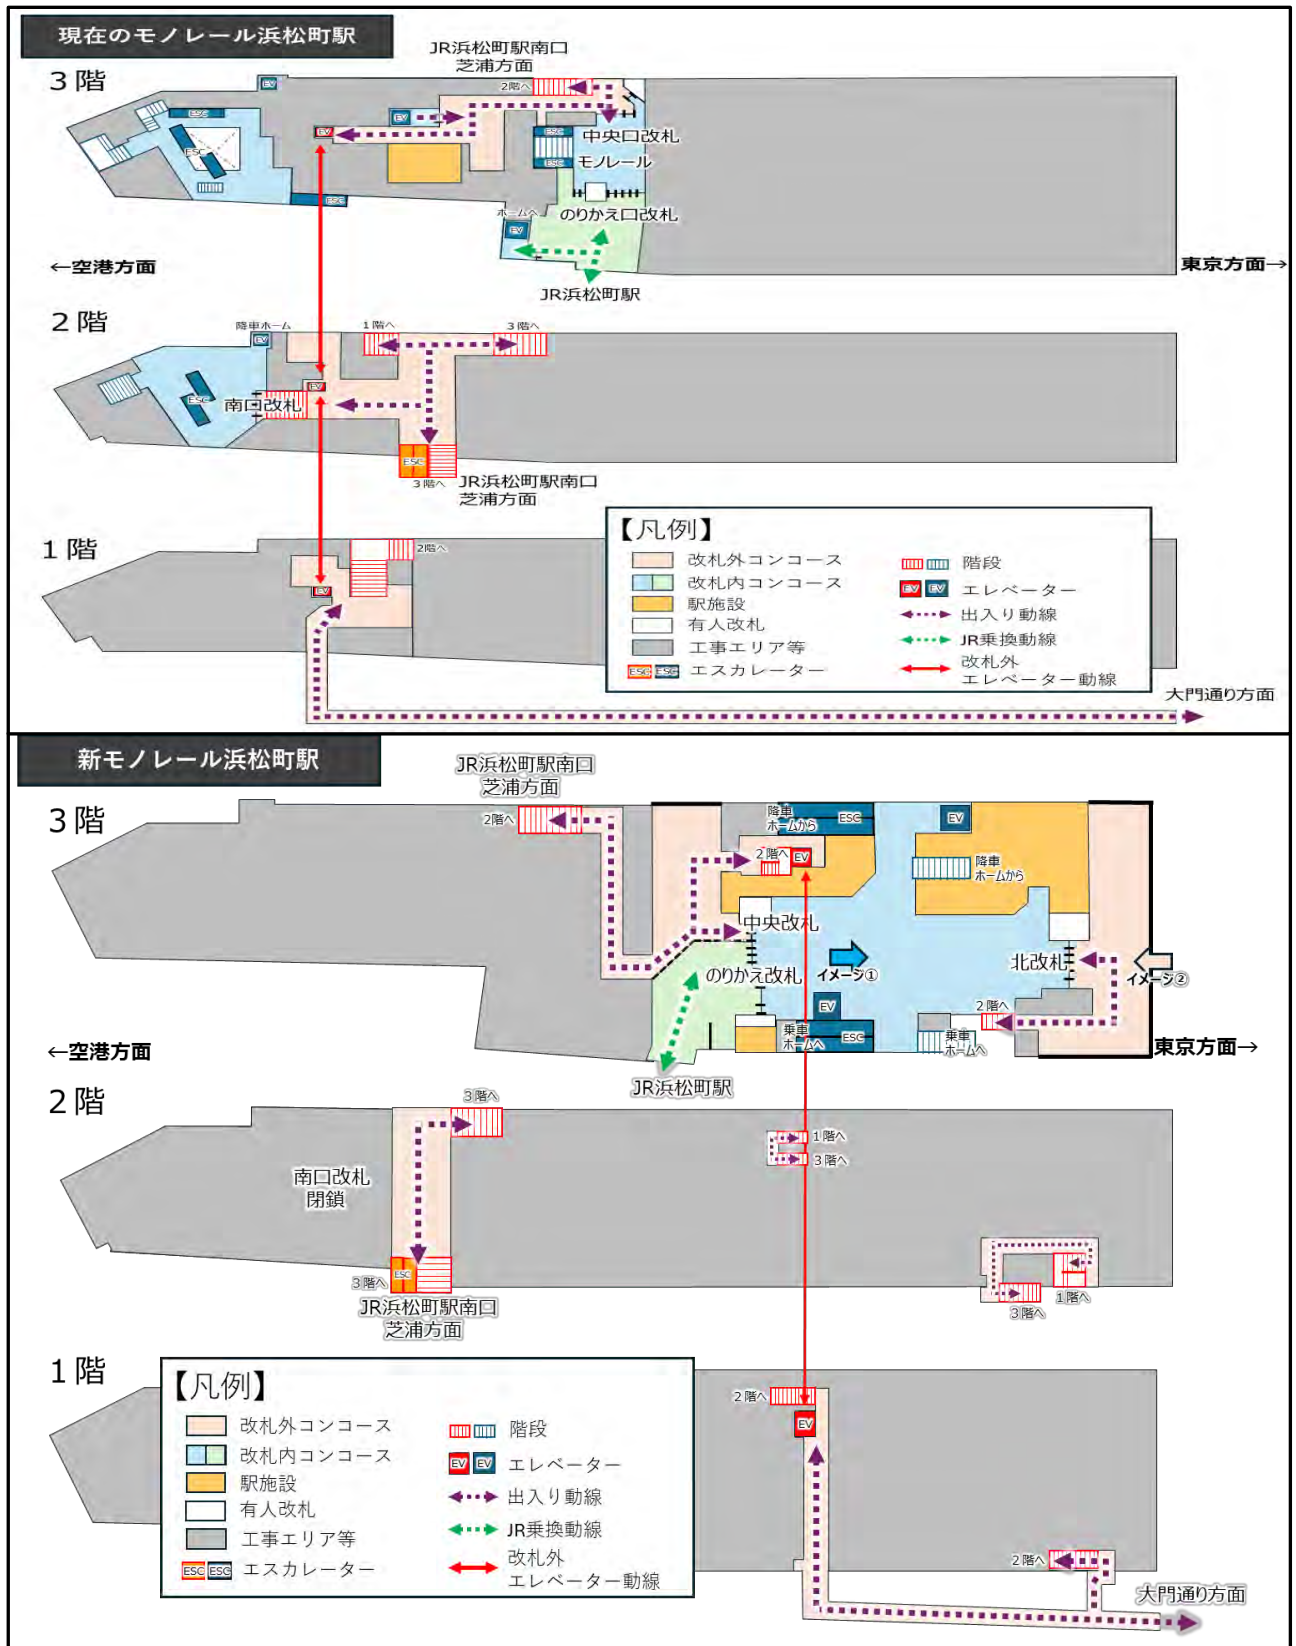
現在のモノレール浜松町駅

3階

JR浜松町駅南口
芝浦方面

2階へ

EV

ESC

中央口改札

モノレール

ホームへ

のりかえ口改札

←空港方面

JR浜松町駅

東京方面→

2階

降車ホーム

1階へ

3階へ

南口改札

3階へ

JR浜松町駅南口
芝浦方面

1階

2階へ

【凡例】

改札外コンコース

改札内コンコース

駅施設

有人改札

工事エリア等

エスカレーター

階段

エレベーター

出入り動線

JR乗換動線

改札外
エレベーター動線

大門通り方面

新モノレール浜松町駅

3階

JR浜松町駅南口
芝浦方面

2階へ

降車ホームから

ESC

EV

2階へ

降車ホームから

中央改札

のりかえ改札

イメージ①

北改札

イメージ②

2階へ

乗車ホームへ

乗車ホームへ

←空港方面

東京方面→

JR浜松町駅

2階

3階へ

1階へ

3階へ

南口改札
閉鎖

3階へ

JR浜松町駅南口
芝浦方面

3階へ

1階へ

1階

【凡例】

改札外コンコース

改札内コンコース

駅施設

有人改札

工事エリア等

エスカレーター

階段

エレベーター

出入り動線

JR乗換動線

改札外
エレベーター動線

2階へ

EV

2階へ

大門通り方面